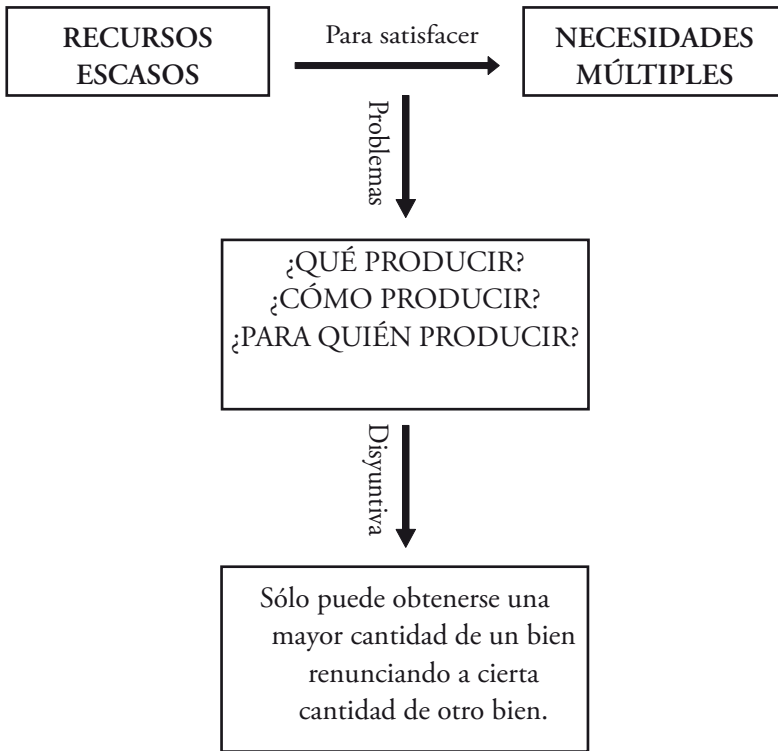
RECURSOS ESCASOS

Para satisfacer

NECESIDADES MÚLTIPLES

Problemas

¿QUÉ PRODUCIR?
¿CÓMO PRODUCIR?
¿PARA QUIÉN PRODUCIR?

Disyuntiva

Sólo puede obtenerse una mayor cantidad de un bien renunciando a cierta cantidad de otro bien.